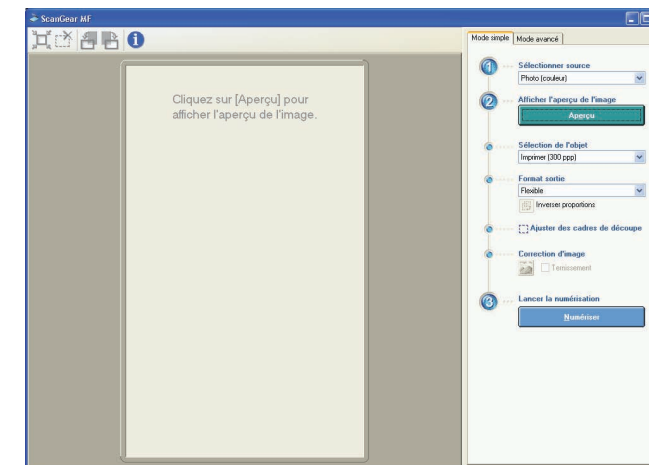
ScanGear MF

Cliquez sur [Aperçu] pour afficher l'aperçu de l'image.

Mode simple | Mode avancé

1 Sélectionner source
Photo (couleur)

2 Afficher l'aperçu de l'image
Aperçu

Sélection de l'objet
Imprimer (300 ppp)

Format sortie
Flexible
Inverser proportions

Ajuster des cadres de découpe

Correction d'image
Ternissement

3 Lancer la numérisation
Numériser